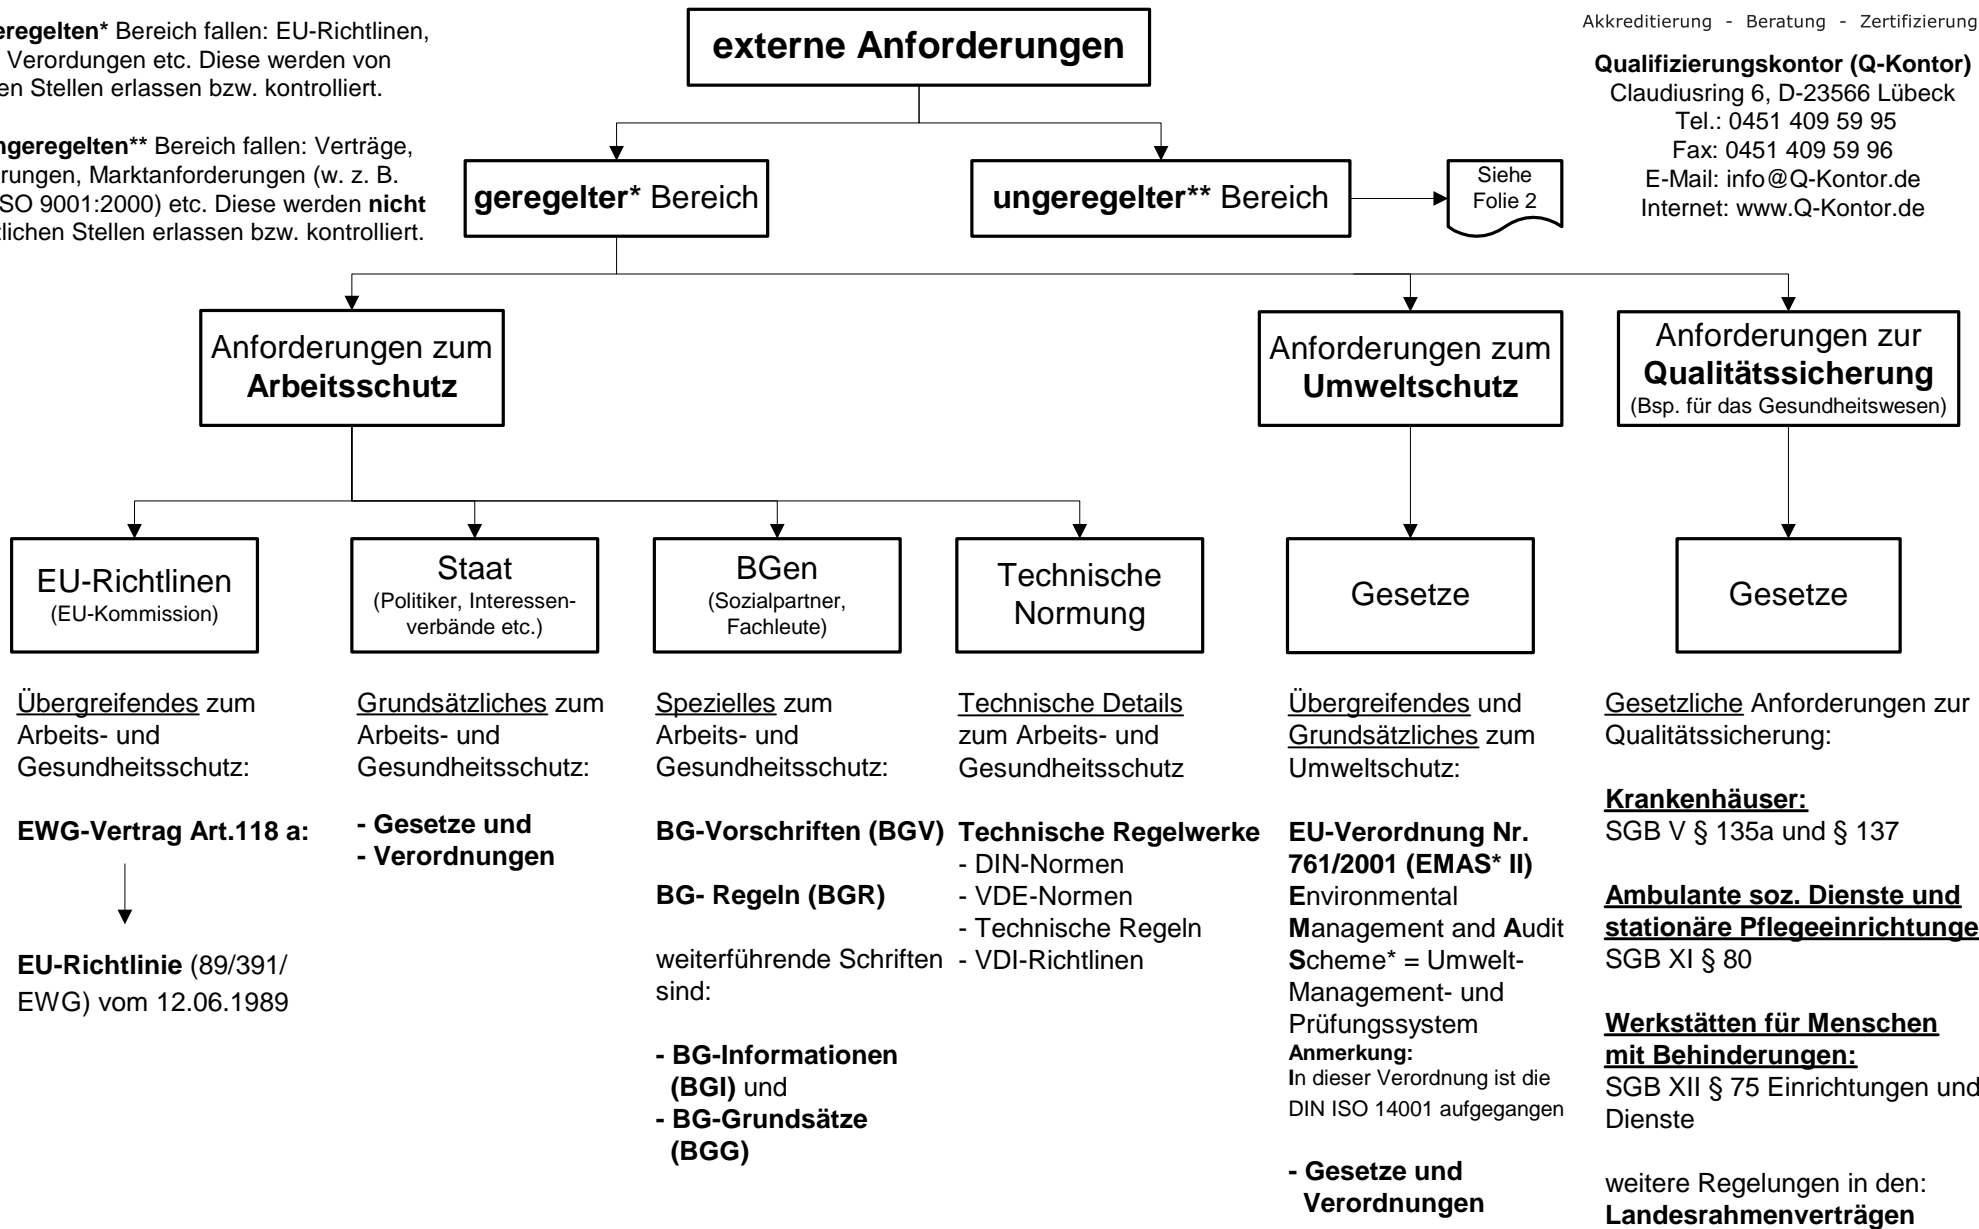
eregelten* Bereich fallen: EU-Richtlinen, Verordungen etc. Diese werden von en Stellen erlassen bzw. kontrolliert.

ngeregelten** Bereich fallen: Verträge, rungen, Marktanforderungen (w. z. B. SO 9001:2000) etc. Diese werden nicht lichen Stellen erlassen bzw. kontrolliert.

externe Anforderungen

Akkreditierung - Beratung - Zertifizierung

Qualifizierungskontor (Q-Kontor)
Claudiusring 6, D-23566 Lübeck
Tel.: 0451 409 59 95
Fax: 0451 409 59 96
E-Mail: info@Q-Kontor.de
Internet: www.Q-Kontor.de

geregelter* Bereich

ungeregelter** Bereich

Siehe Folie 2

Anforderungen zum Arbeitsschutz

Anforderungen zum Umweltschutz

Anforderungen zur Qualitätssicherung (Bsp. für das Gesundheitswesen)

EU-Richtlinen (EU-Kommission)

Staat (Politiker, Interessenverbände etc.)

BGen (Sozialpartner, Fachleute)

Technische Normung

Gesetze

Gesetze

Übergreifendes zum Arbeits- und Gesundheitsschutz:

EWG-Vertrag Art.118 a:

EU-Richtlinie (89/391/ EWG) vom 12.06.1989

Grundsätzliches zum Arbeits- und Gesundheitsschutz:

- Gesetze und
- Verordnungen

Spezielles zum Arbeits- und Gesundheitsschutz:

BG-Vorschriften (BGV)

BG- Regeln (BGR)

weiterführende Schriften sind:

- BG-Informationen (BGI) und
- BG-Grundsätze (BGG)

Technische Details zum Arbeits- und Gesundheitsschutz

Technische Regelwerke
- DIN-Normen
- VDE-Normen
- Technische Regeln
- VDI-Richtlinen

Übergreifendes und Grundsätzliches zum Umweltschutz:

EU-Verordnung Nr. 761/2001 (EMAS* II)
Environmental Management and Audit Scheme* = Umwelt-Management- und Prüfungssystem
Anmerkung:
In dieser Verordnung ist die DIN ISO 14001 aufgegangen

- Gesetze und Verordnungen

Gesetzliche Anforderungen zur Qualitätssicherung:

Krankenhäuser:
SGB V § 135a und § 137

Ambulante soz. Dienste und stationäre Pflegeeinrichtunge
SGB XI § 80

Werkstätten für Menschen mit Behinderungen:
SGB XII § 75 Einrichtungen und Dienste

weitere Regelungen in den:
Landesrahmenverträgen